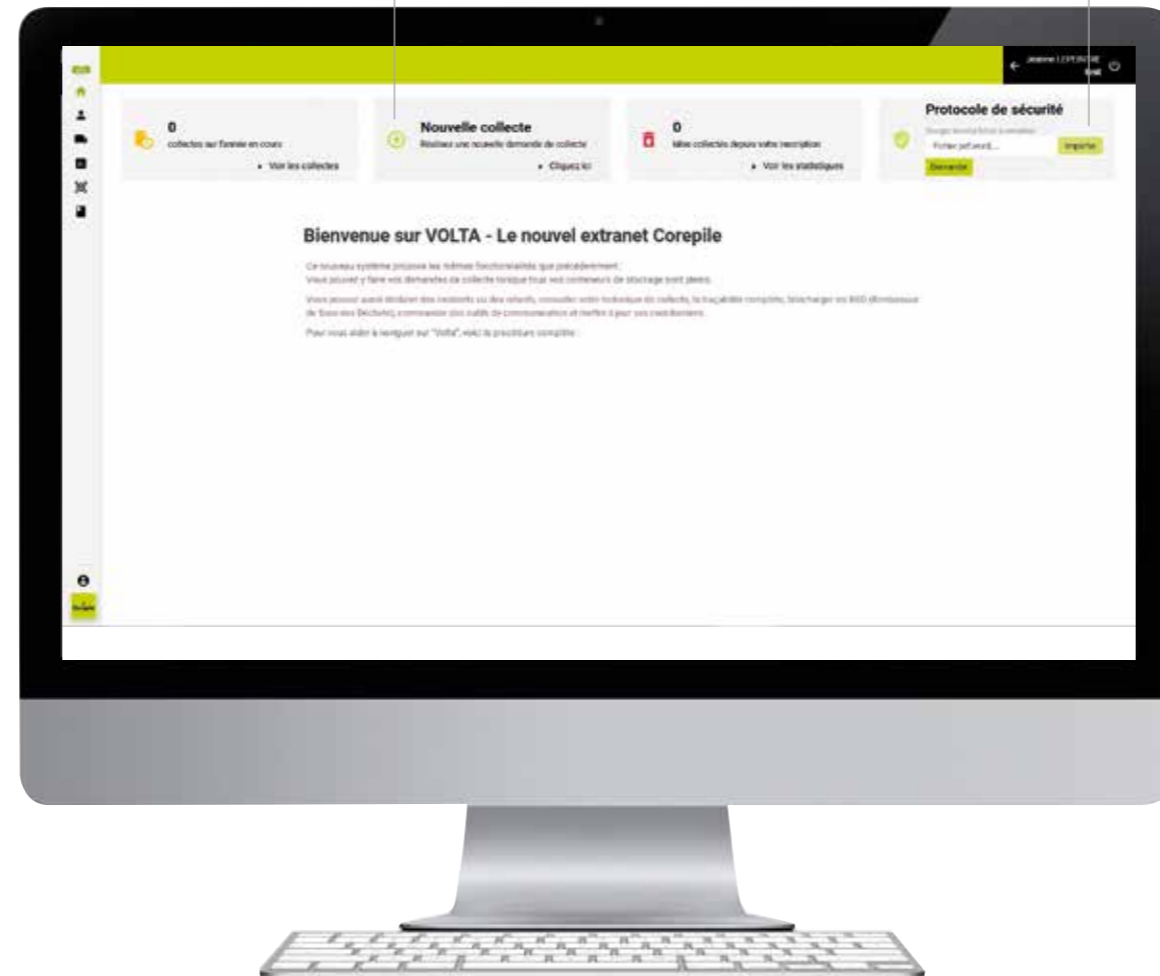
Jeanne LEFEBVRE
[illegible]

0
collectes sur l'année en cours
Voir les collectes

Nouvelle collecte
Réalisez une nouvelle demande de collecte
Cliquez ici

0
kilos collectés depuis votre inscription
Voir les statistiques

Protocole de sécurité
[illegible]
Fichier pdf, word...
Importer
Demander

Bienvenue sur VOLTA - Le nouvel extranet Corepile

Ce nouveau système propose les mêmes fonctionnalités que précédemment.
Vous pouvez y faire vos demandes de collecte lorsque tous vos conteneurs de stockage sont pleins.

Vous pouvez aussi déclarer des incidents ou des retards, consulter votre historique de collecte, la traçabilité complète, télécharger vos BSD (Bordereaux de Suivi des Déchets), commander des outils de communication et mettre à jour vos coordonnées.

Pour vous aider à naviguer sur "Volta", voici la procédure complète :